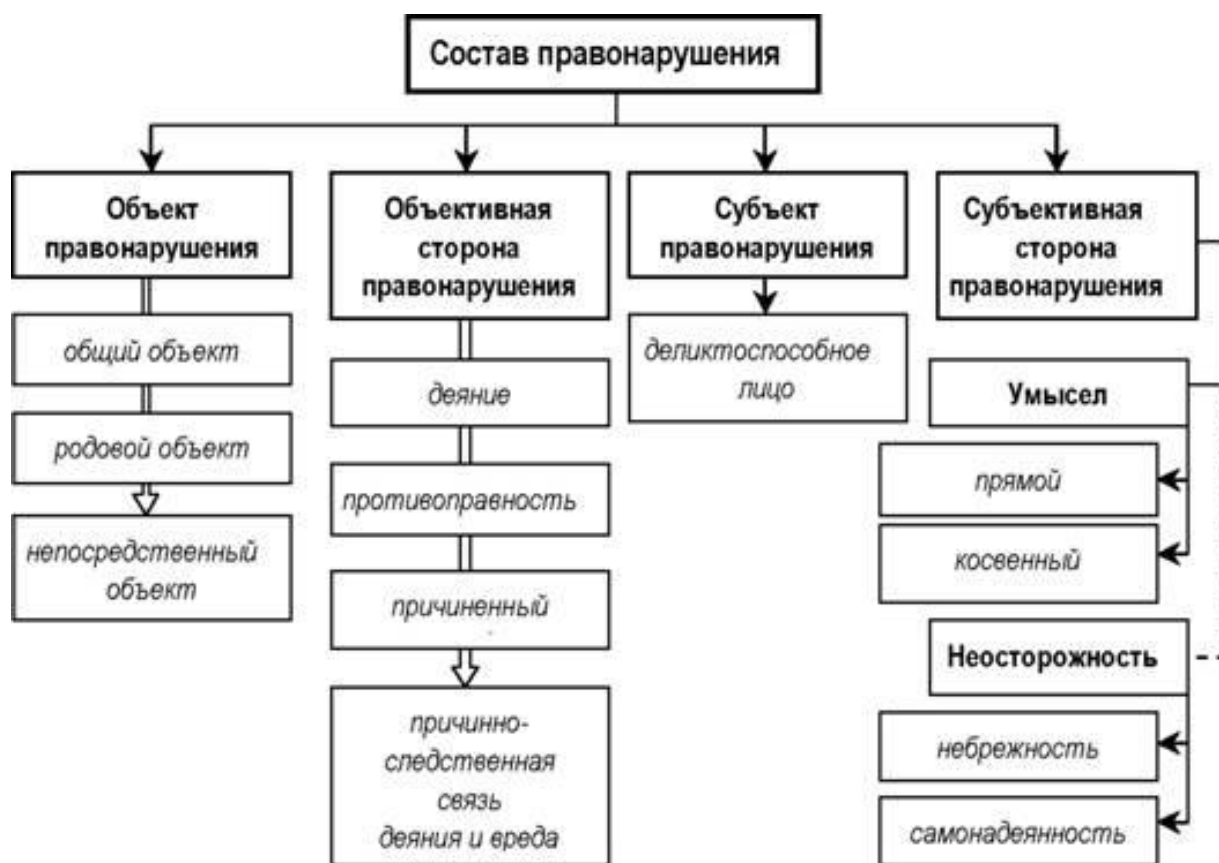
Состав правонарушения

Объект правонарушения

общий объект

родовой объект

непосредственный объект

Объективная сторона правонарушения

деяние

противоправность

причиненный

причинно-следственная связь деяния и вреда

Субъект правонарушения

деликтоспособное лицо

Субъективная сторона правонарушения

Умысел

прямой

косвенный

Неосторожность

небрежность

самонадеянность